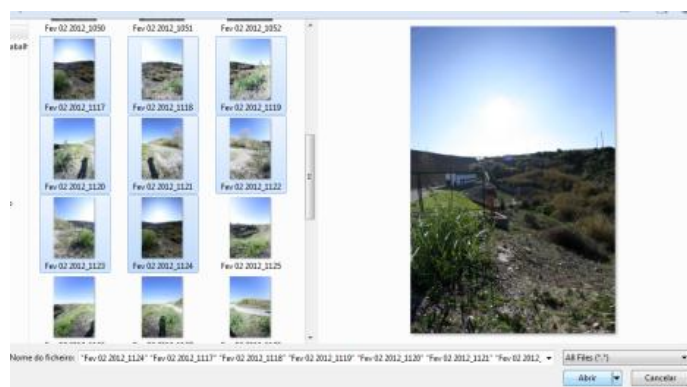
Fev 02 2012_1050
Fev 02 2012_1051
Fev 02 2012_1052
Fev 02 2012_1117
Fev 02 2012_1118
Fev 02 2012_1119
Fev 02 2012_1120
Fev 02 2012_1121
Fev 02 2012_1122
Fev 02 2012_1123
Fev 02 2012_1124
Fev 02 2012_1125

Nome do ficheiro: "Fev 02 2012_1124" "Fev 02 2012_1117" "Fev 02 2012_1118" "Fev 02 2012_1119" "Fev 02 2012_1120" "Fev 02 2012_1121" "Fev 02 2012_
All Files (*.*)
Abrir
Cancelar